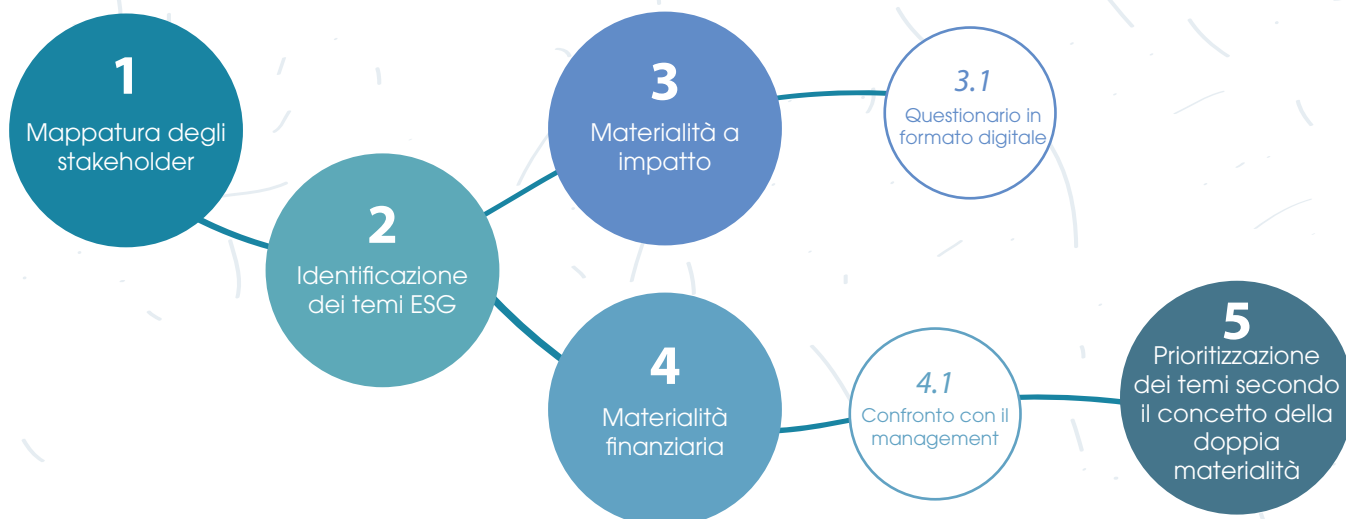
1
Mappatura degli stakeholder

2
Identificazione dei temi ESG

3
Materialità a impatto

3.1
Questionario in formato digitale

4
Materialità finanziaria

4.1
Confronto con il management

5
Prioritizzazione dei temi secondo il concetto della doppia materialità